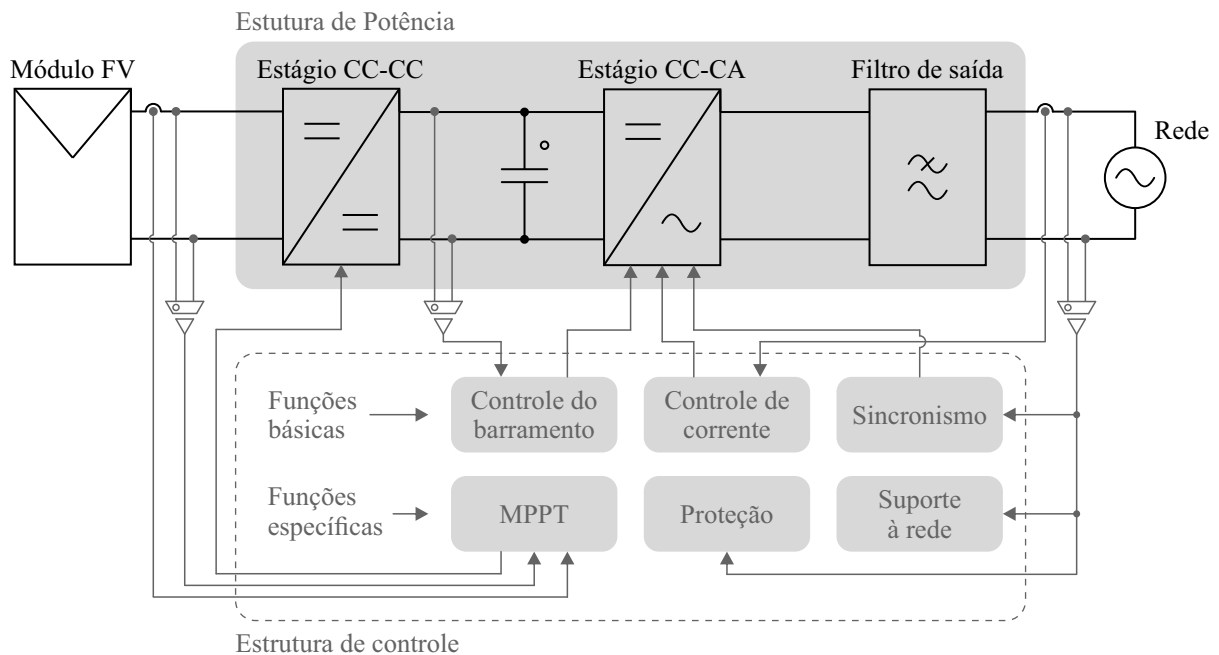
Estutura de Potência

Módulo FV

Estágio CC-CC

Estágio CC-CA

Filtro de saída

Rede

Funções básicas

Controle do barramento

Controle de corrente

Sincronismo

Funções específicas

MPPT

Proteção

Suporte à rede

Estrutura de controle